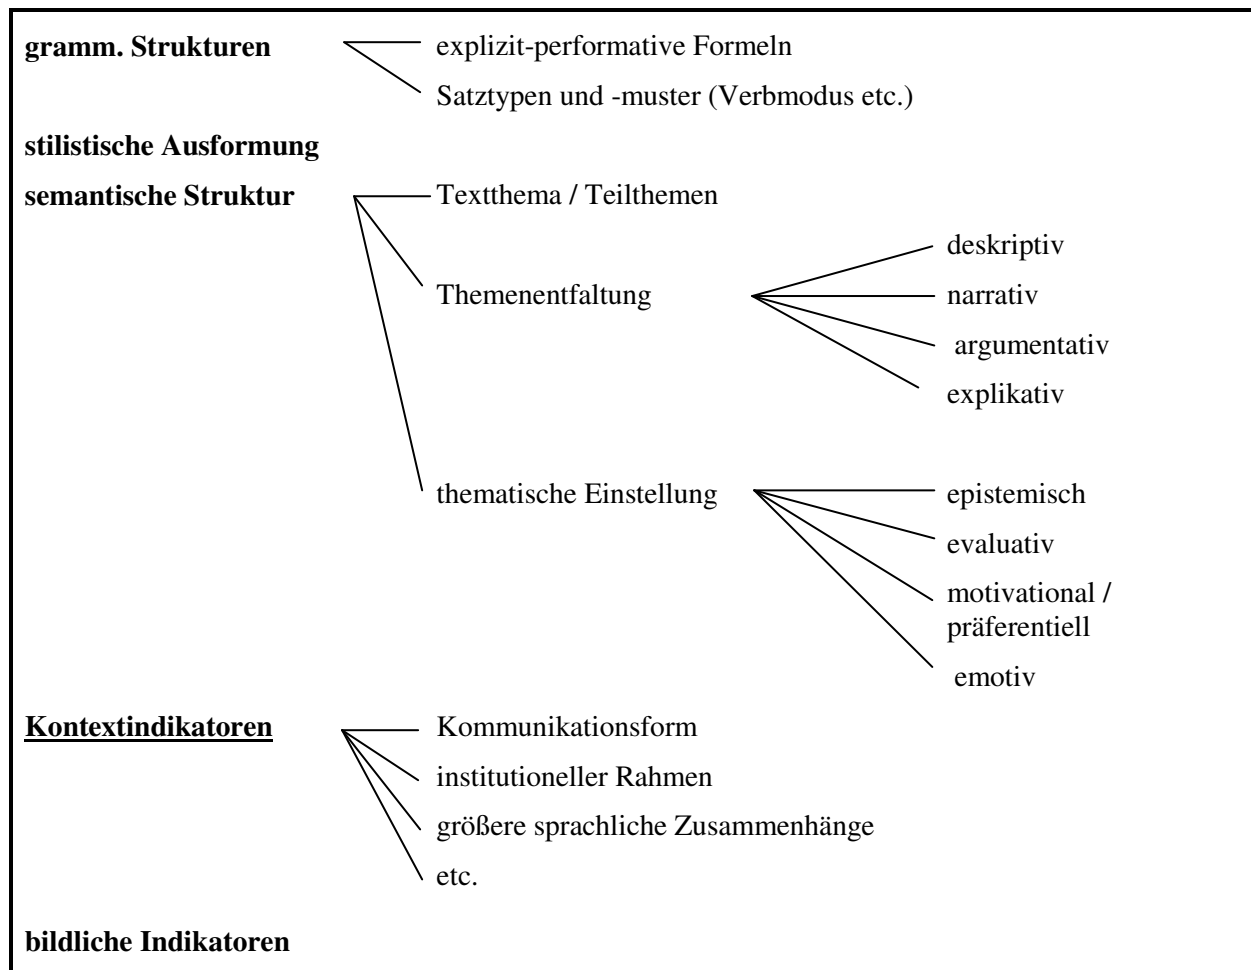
gramm. Strukturen

explizit-performative Formeln

Satztypen und -muster (Verbmodus etc.)

stilistische Ausformung

semantische Struktur

Textthema / Teilthemen

Themenentfaltung

deskriptiv

narrativ

argumentativ

explikativ

thematische Einstellung

epistemisch

evaluativ

motivational / präferentiell

emotiv

Kontextindikatoren

Kommunikationsform

institutioneller Rahmen

größere sprachliche Zusammenhänge

etc.

bildliche Indikatoren